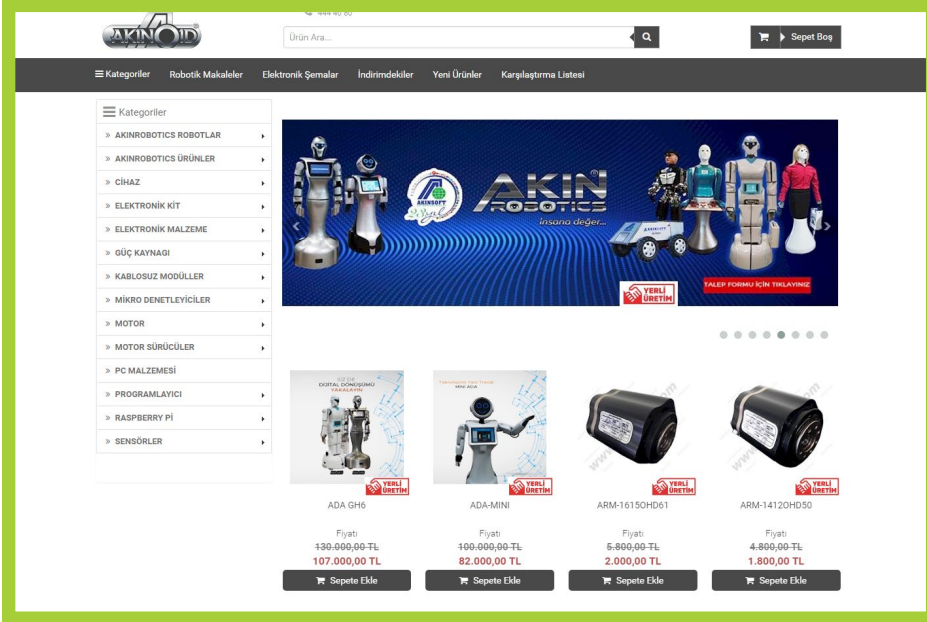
AKINOID

444 40 80

Ürün Ara...

Sepet Boş

Kategoriler Robotik Makaleler Elektronik Şemalar İndirimdekiler Yeni Ürünler Karşılaştırma Listesi

Kategoriler

» AKINROBOTICS ROBOTLAR
» AKINROBOTICS ÜRÜNLER
» CİHAZ
» ELEKTRONİK KİT
» ELEKTRONİK MALZEME
» GÜÇ KAYNAGI
» KABLOSUZ MODÜLLER
» MİKRO DENETLEYİCİLER
» MOTOR
» MOTOR SÜRÜCÜLER
» PC MALZEMESİ
» PROGRAMLAYICI
» RASPBERRY Pİ
» SENSÖRLER

AKINSOFT

AKIN ROBOTICS

İnsana değer...

YERLİ ÜRETİM

TALEP FORMU İÇİN TIKLAYINIZ

DİJİTAL DÖNÜŞÜMÜ YAKALAYIN

MINI ADA

YERLİ ÜRETİM

ADA GH6

Fiyatı

~~130.000,00 TL~~

107.000,00 TL

Sepete Ekle

YERLİ ÜRETİM

ADA-MINI

Fiyatı

~~100.000,00 TL~~

82.000,00 TL

Sepete Ekle

YERLİ ÜRETİM

ARM-1615OHD61

Fiyatı

~~5.800,00 TL~~

2.000,00 TL

Sepete Ekle

YERLİ ÜRETİM

ARM-1412OHD50

Fiyatı

~~4.800,00 TL~~

1.800,00 TL

Sepete Ekle